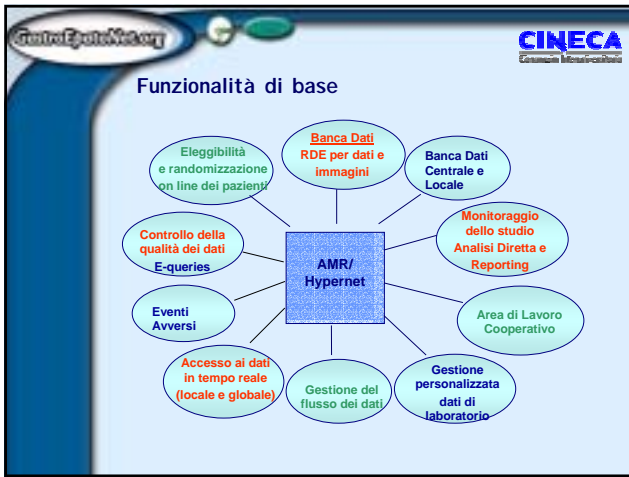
CentroEpatoNet.org

CINECA
Consorzio Interuniversitario

Funzionalità di base

Eleggibilità e randomizzazione on line dei pazienti

Banca Dati RDE per dati e immagini

Banca Dati Centrale e Locale

Controllo della qualità dei dati E-queries

Monitoraggio dello studio Analisi Diretta e Reporting

AMR/ Hypernet

Eventi Avversi

Area di Lavoro Cooperativo

Accesso ai dati in tempo reale (locale e globale)

Gestione del flusso dei dati

Gestione personalizzata dati di laboratorio